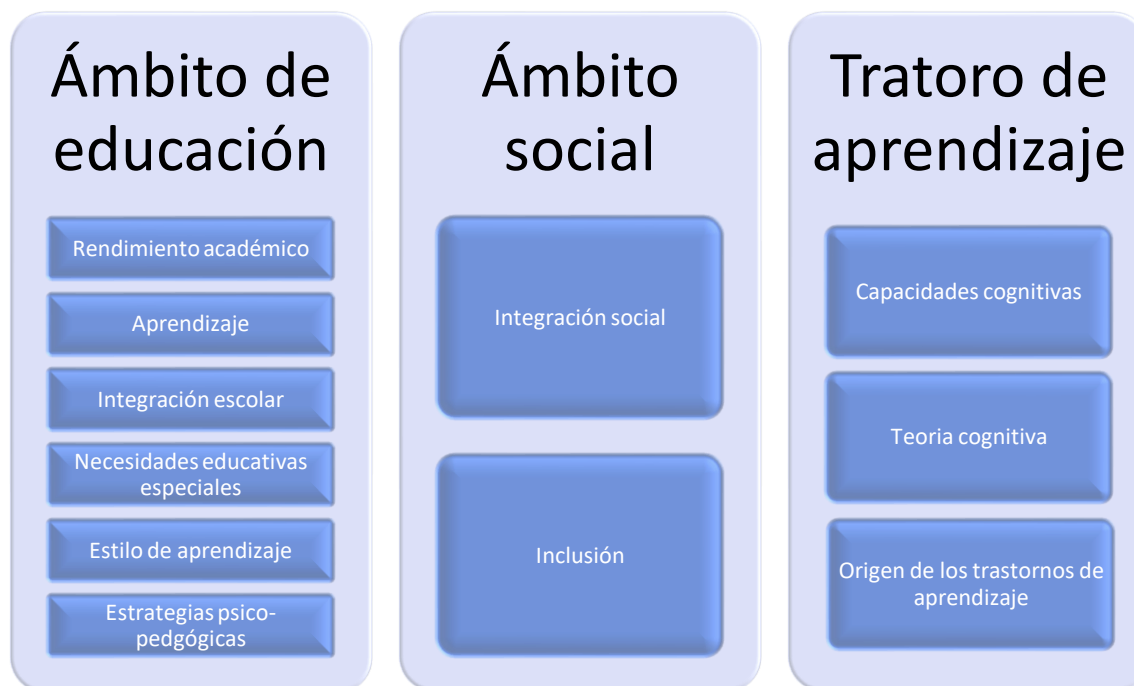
Ámbito de educación

Rendimiento académico

Aprendizaje

Integración escolar

Necesidades educativas especiales

Estilo de aprendizaje

Estrategias psico-pedgógicas

Ámbito social

Integración social

Inclusión

Tratoro de aprendizaje

Capacidades cognitivas

Teoria cognitiva

Origen de los trastornos de aprendizaje